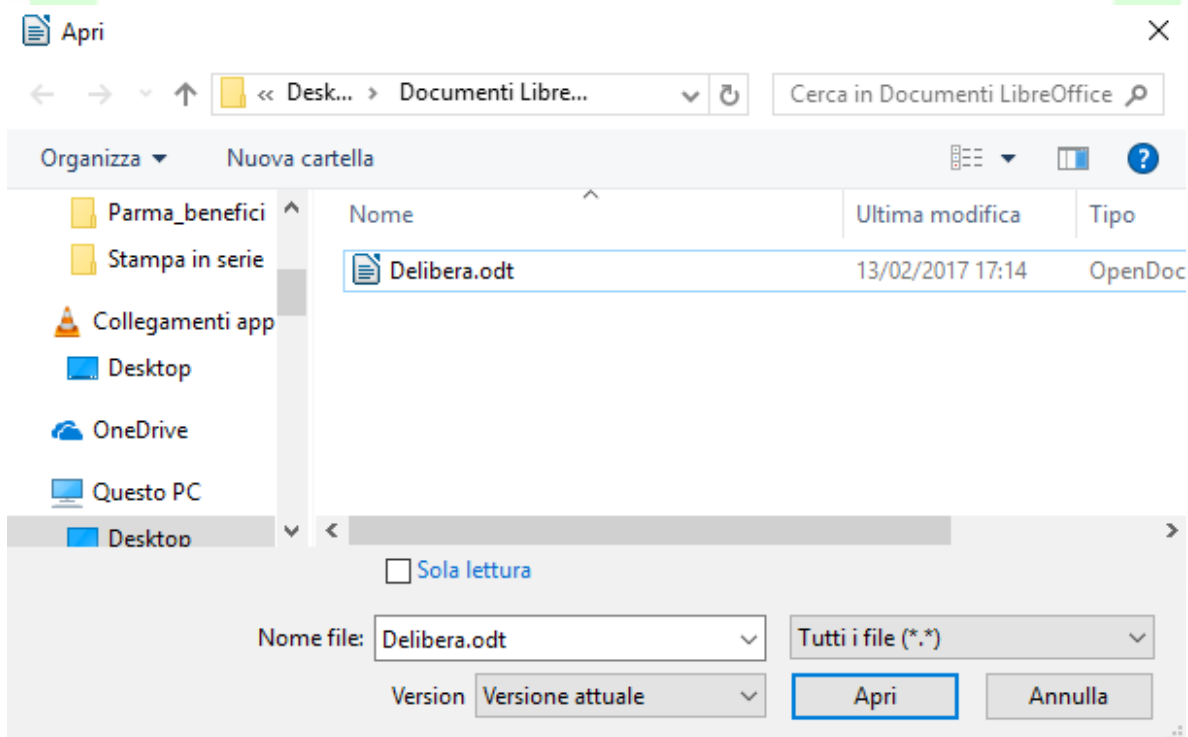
Apri

« Desk... › Documenti Libre...

Cerca in Documenti LibreOffice

Organizza ▾ Nuova cartella

Parma_benefici
Stampa in serie
Collegamenti app
Desktop
OneDrive
Questo PC
Desktop

| Nome | Ultima modifica | Tipo |
|---|---|---|
| Delibera.odt | 13/02/2017 17:14 | OpenDoc |

Sola lettura

Nome file: Delibera.odt

Tutti i file (*.*)

Version Versione attuale

Apri

Annulla